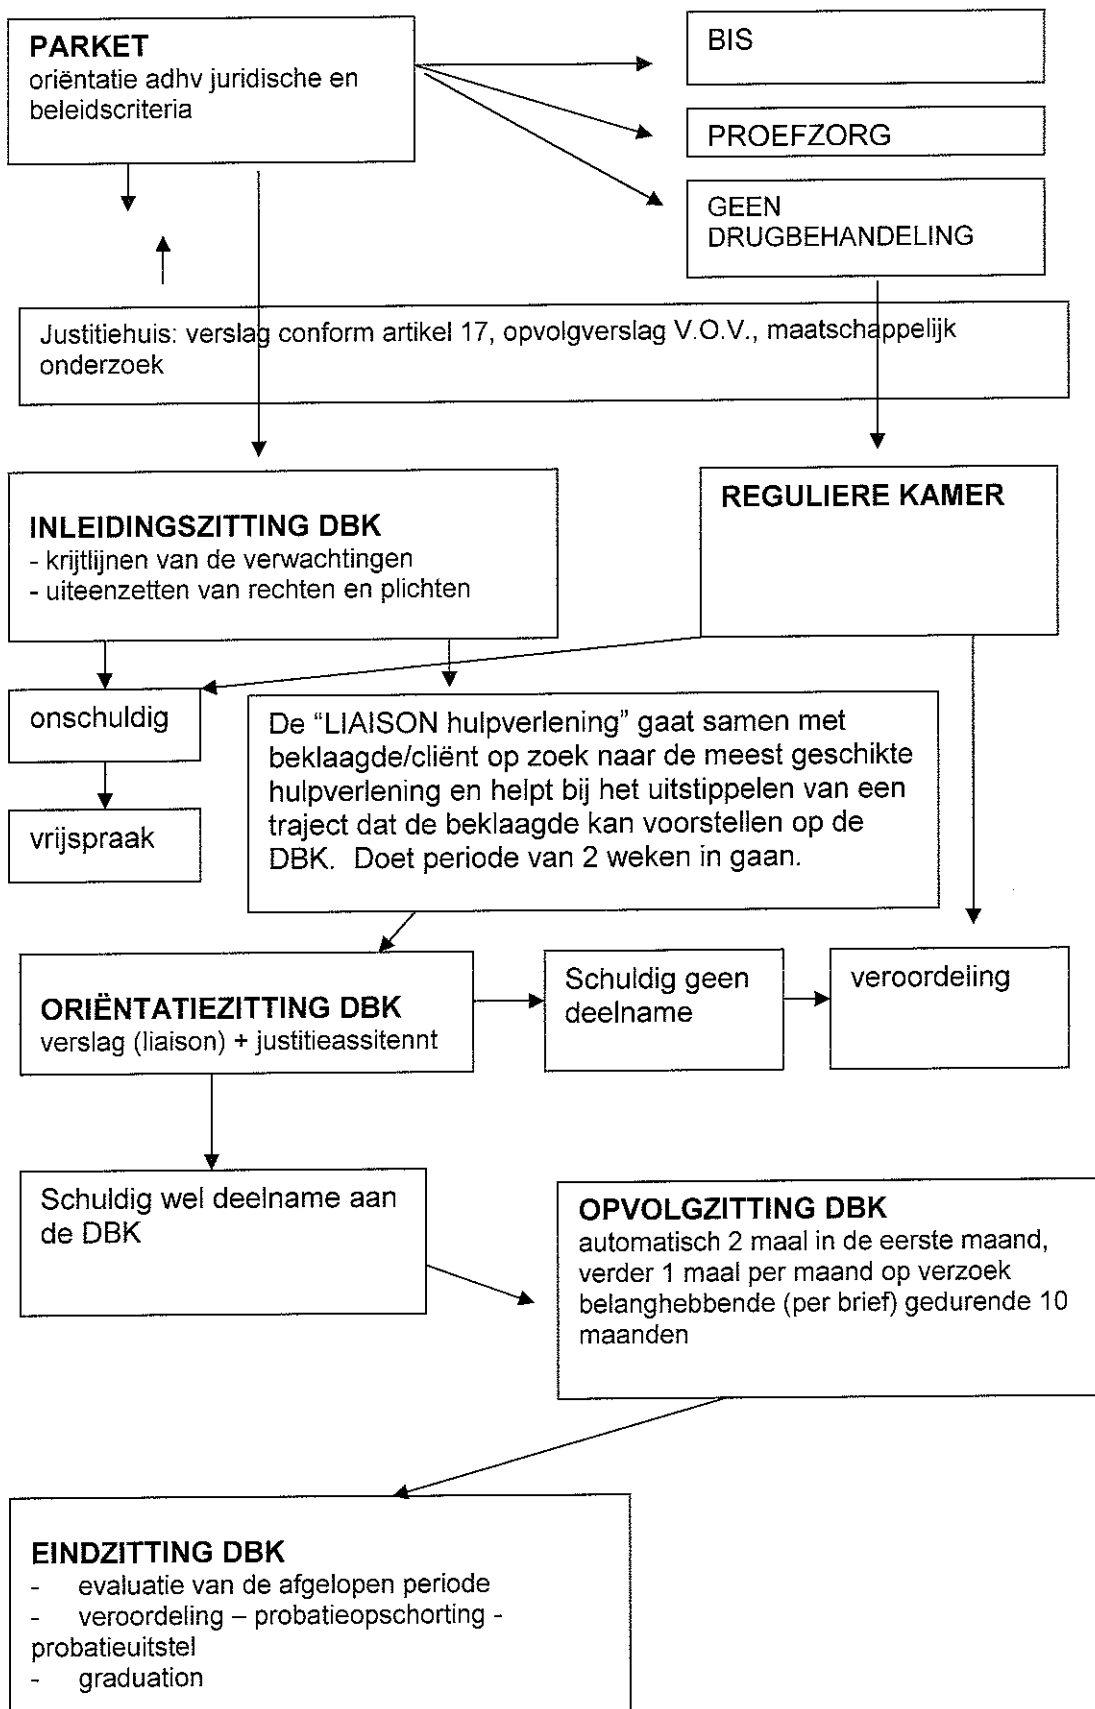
PARKET
oriëntatie adhv juridische en beleidscriteria

BIS

PROEFZORG

GEEN DRUGBEHANDELING

Justitiehuis: verslag conform artikel 17, opvolgverslag V.O.V., maatschappelijk onderzoek

INLEIDINGSZITTING DBK
- krijtlijnen van de verwachtingen
- uiteenzetten van rechten en plichten

REGULIERE KAMER

onschuldig

vrijspraak

De "LIAISON hulpverlening" gaat samen met beklaagde/cliënt op zoek naar de meest geschikte hulpverlening en helpt bij het uitstippelen van een traject dat de beklaagde kan voorstellen op de DBK. Doet periode van 2 weken in gaan.

ORIËNTATIEZITTING DBK
verslag (liaison) + justitieassitennt

Schuldig geen deelname

veroordeling

Schuldig wel deelname aan de DBK

OPVOLGZITTING DBK
automatisch 2 maal in de eerste maand, verder 1 maal per maand op verzoek belanghebbende (per brief) gedurende 10 maanden

EINDZITTING DBK
- evaluatie van de afgelopen periode
- veroordeling – probatieopschorting - probatieuitstel
- graduation